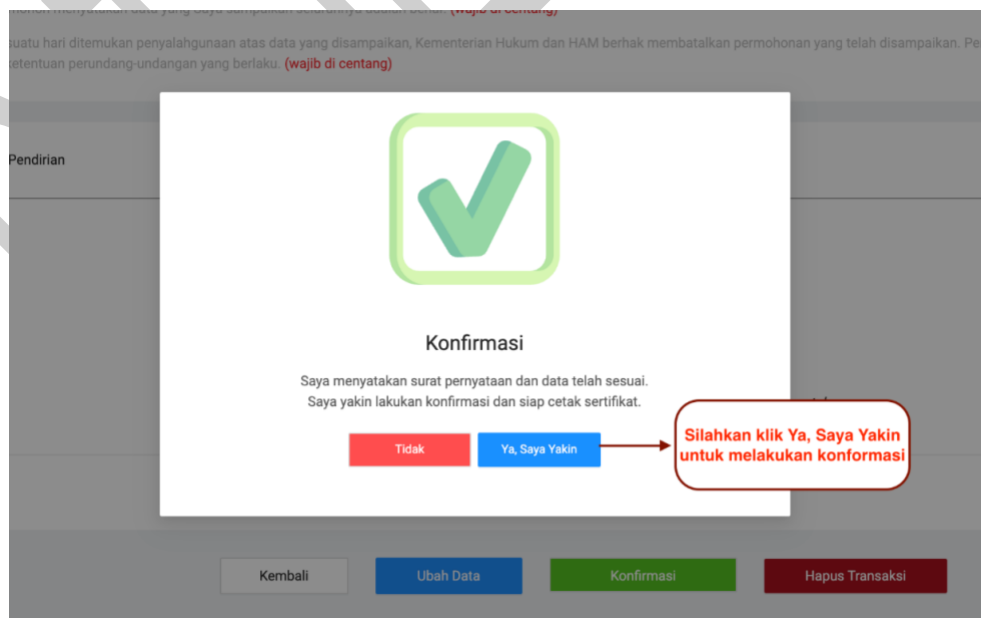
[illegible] (wajib di centang)

suatu hari ditemukan penyalahgunaan atas data yang disampaikan, Kementerian Hukum dan HAM berhak membatalkan permohonan yang telah disampaikan. Pe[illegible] ketentuan perundang-undangan yang berlaku. (wajib di centang)

Pendirian

Konfirmasi

Saya menyatakan surat pernyataan dan data telah sesuai.
Saya yakin lakukan konfirmasi dan siap cetak sertifikat.

Tidak

Ya, Saya Yakin

Silahkan klik Ya, Saya Yakin untuk melakukan konformasi

Kembali

Ubah Data

Konfirmasi

Hapus Transaksi